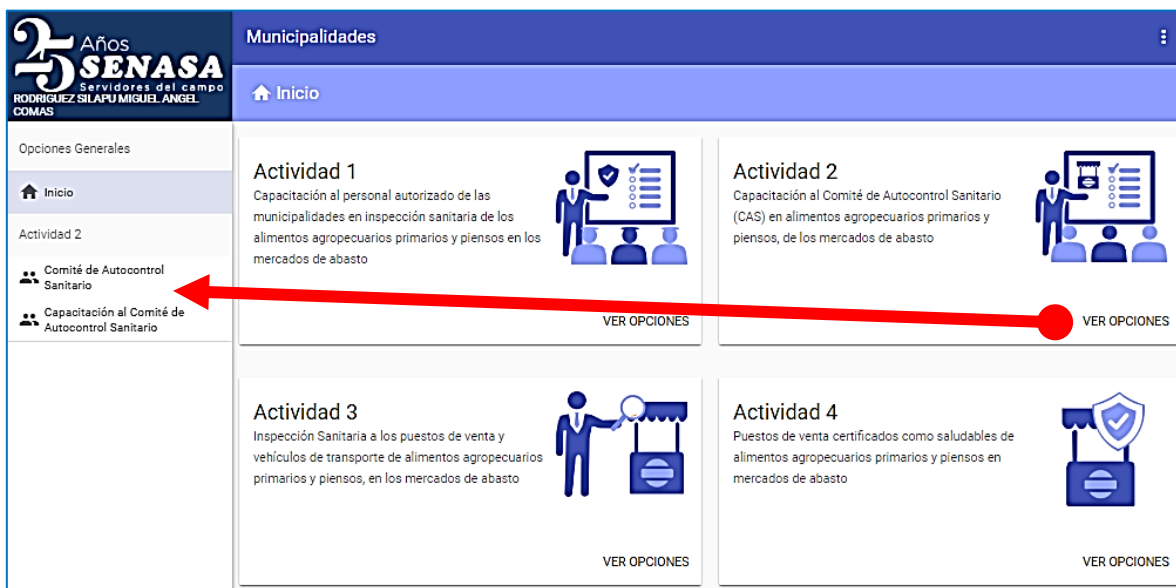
25 Años SENASA
Servidores del campo
RODRIGUEZ SILAPU MIGUEL ANGEL
COMAS

Municipalidades

Inicio

Opciones Generales

Inicio

Actividad 2

Comité de Autocontrol Sanitario

Capacitación al Comité de Autocontrol Sanitario

Actividad 1
Capacitación al personal autorizado de las municipalidades en inspección sanitaria de los alimentos agropecuarios primarios y piensos en los mercados de abasto

VER OPCIONES

Actividad 2
Capacitación al Comité de Autocontrol Sanitario (CAS) en alimentos agropecuarios primarios y piensos, de los mercados de abasto

VER OPCIONES

Actividad 3
Inspección Sanitaria a los puestos de venta y vehículos de transporte de alimentos agropecuarios primarios y piensos, en los mercados de abasto

VER OPCIONES

Actividad 4
Puestos de venta certificados como saludables de alimentos agropecuarios primarios y piensos en mercados de abasto

VER OPCIONES